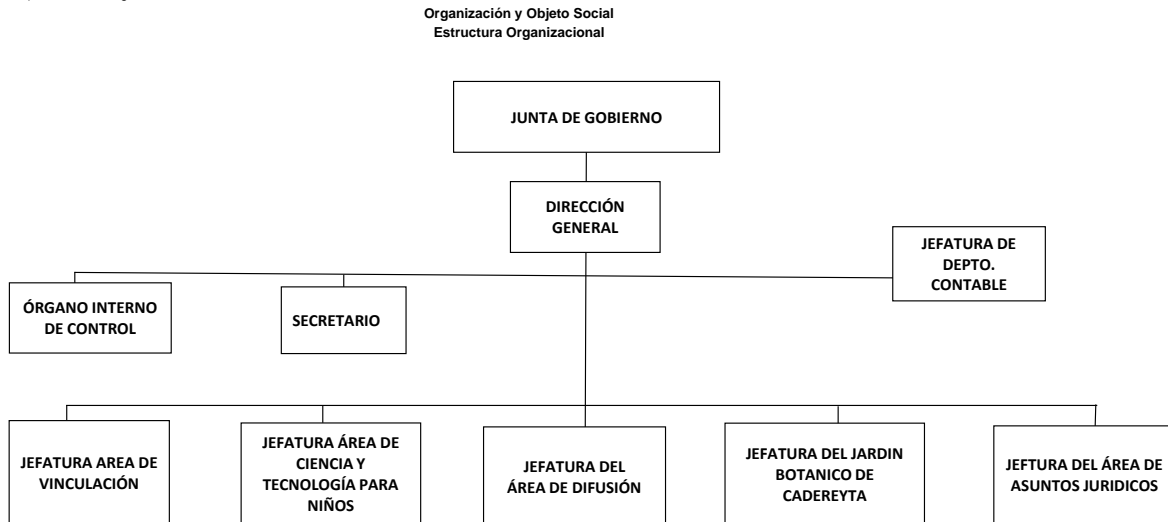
Organización y Objeto Social
Estructura Organizacional

JUNTA DE GOBIERNO

DIRECCIÓN GENERAL

JEFATURA DE DEPTO. CONTABLE

ÓRGANO INTERNO DE CONTROL

SECRETARIO

JEFATURA AREA DE VINCULACIÓN

JEFATURA ÁREA DE CIENCIA Y TECNOLOGÍA PARA NIÑOS

JEFATURA DEL ÁREA DE DIFUSIÓN

JEFATURA DEL JARDIN BOTANICO DE CADEREYTA

JEFTURA DEL ÁREA DE ASUNTOS JURIDICOS